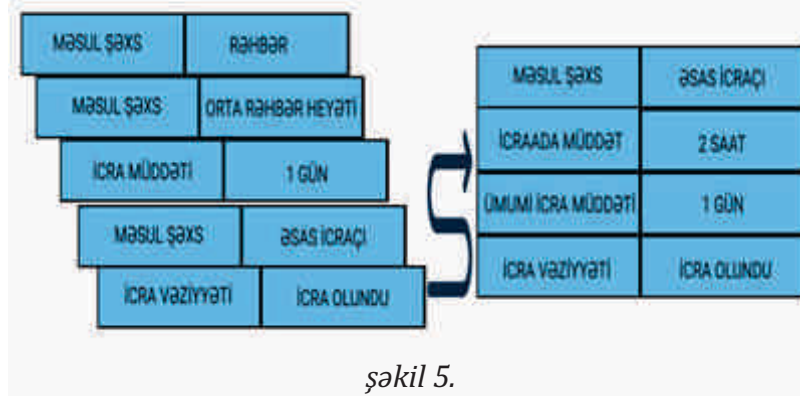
MƏSUL ŞƏXS | RƏHBƏR
MƏSUL ŞƏXS | ORTA RƏHBƏR HEYƏTİ
İCRA MÜDDƏTİ | 1 GÜN
MƏSUL ŞƏXS | ƏSAS İCRAÇI
İCRA VƏZİYYƏTİ | İCRA OLUNDU

| MƏSUL ŞƏXS | ƏSAS İCRAÇI |
|---|---|
| İCRAADA MÜDDƏT | 2 SAAT |
| ÜMUMİ İCRA MÜDDƏTİ | 1 GÜN |
| İCRA VƏZİYYƏTİ | İCRA OLUNDU |

şəkil 5.